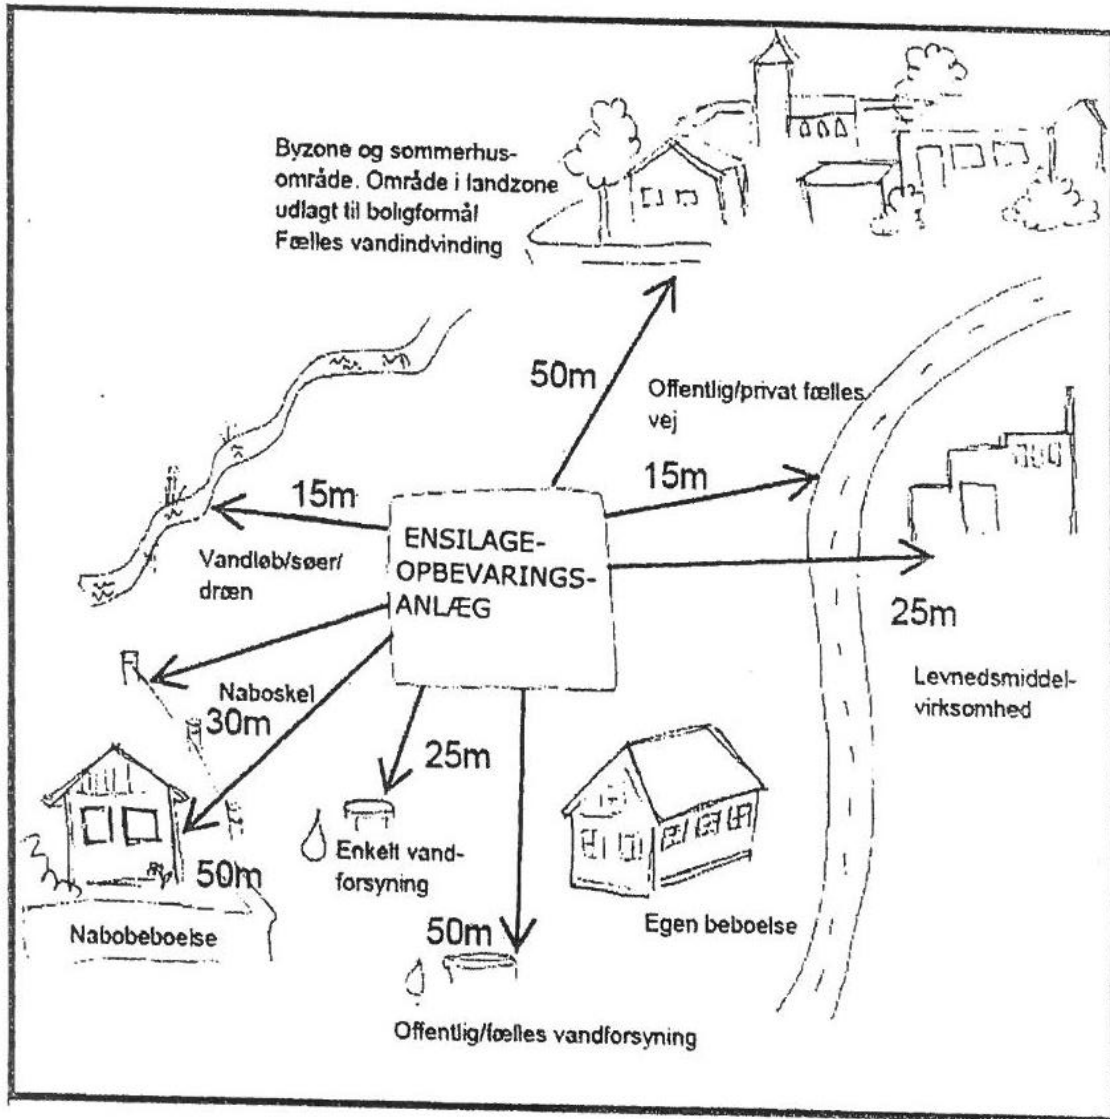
Byzone og sommerhusområde. Område i landzone udlagt til boligformål Fælles vandindvinding

50m

Offentlig/privat fælles vej

15m

15m

ENSILAGE-OPBEVARINGS-ANLÆG

Vandløb/søer/dræn

25m

Levnedsmiddelvirksomhed

Naboskel

30m

25m

Enkelt vandforsyning

50m

Nabobeboelse

Egen beboelse

50m

Offentlig/fælles vandforsyning